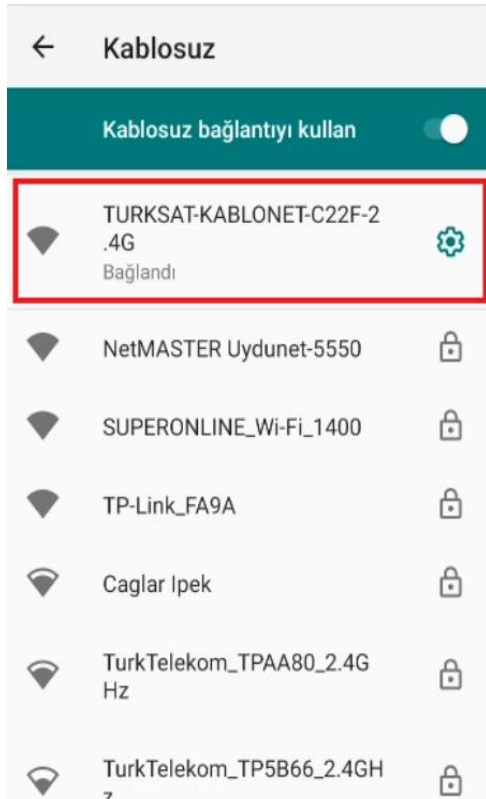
← Kablosuz

Kablosuz bağlantıyı kullan

TURKSAT-KABLONET-C22F-2.4G
Bağlandı

NetMASTER Uydunet-5550

SUPERONLINE_Wi-Fi_1400

TP-Link_FA9A

Caglar Ipek

TurkTelekom_TPAA80_2.4GHz

TurkTelekom_TP5B66_2.4GH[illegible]